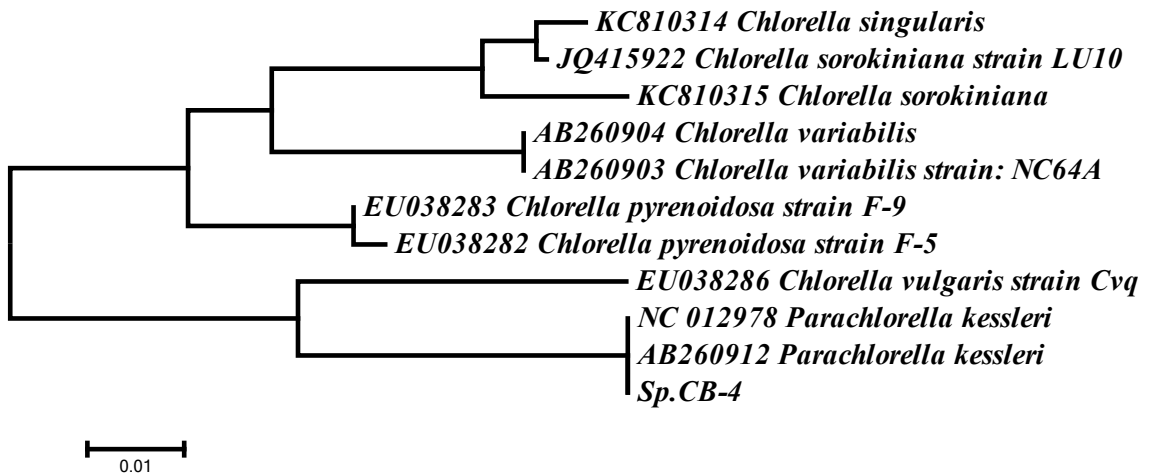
KC810314 Chlorella singularis
JQ415922 Chlorella sorokiniana strain LU10
KC810315 Chlorella sorokiniana
AB260904 Chlorella variabilis
AB260903 Chlorella variabilis strain: NC64A
EU038283 Chlorella pyrenoidosa strain F-9
EU038282 Chlorella pyrenoidosa strain F-5
EU038286 Chlorella vulgaris strain Cvq
NC 012978 Parachlorella kessleri
AB260912 Parachlorella kessleri
Sp.CB-4

0.01